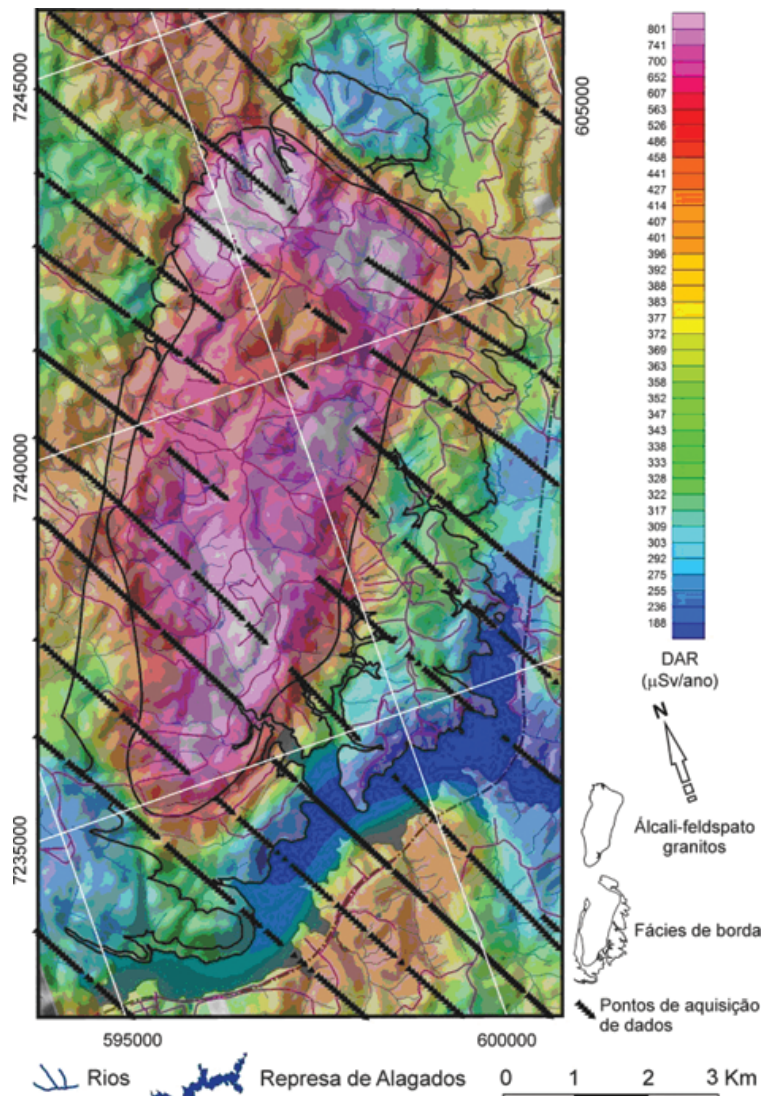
7245000
7240000
7235000
605000
595000
600000

801
741
700
652
607
563
526
486
458
441
427
414
407
401
396
392
388
383
377
372
369
363
358
352
347
343
338
333
328
322
317
309
303
292
275
255
236
188

DAR
(μSv/ano)

N

Álcali-feldspato granitos

Fácies de borda

Pontos de aquisição de dados

Rios
Represa de Alagados
0 1 2 3 Km